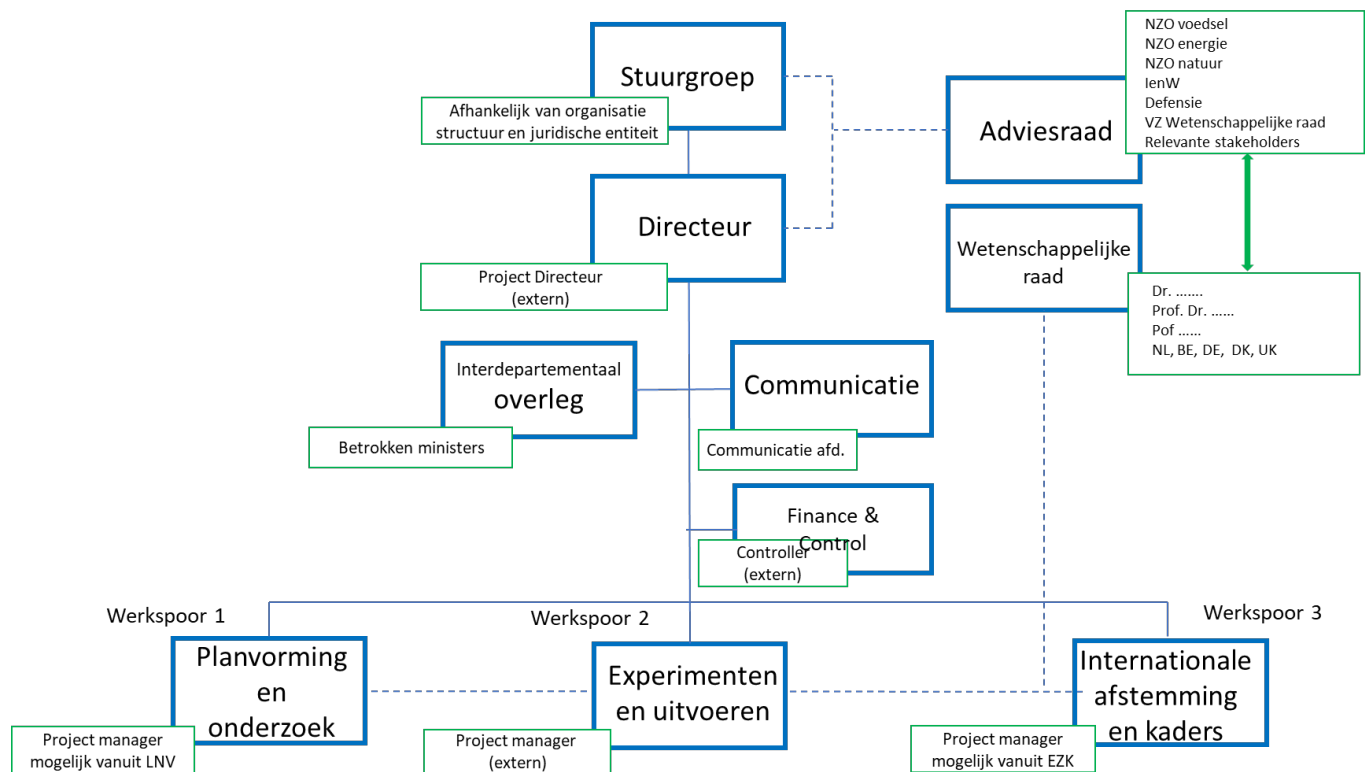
Stuurgroep

Afhankelijk van organisatie structuur en juridische entiteit

Adviesraad

NZO voedsel
NZO energie
NZO natuur
IenW
Defensie
VZ Wetenschappelijke raad
Relevante stakeholders

Directeur

Project Directeur (extern)

Wetenschappelijke raad

Dr. …….
Prof. Dr. ……
Pof ……
NL, BE, DE, DK, UK

Interdepartementaal overleg

Betrokken ministers

Communicatie

Communicatie afd.

Finance & Control

Controller (extern)

Werkspoor 1

Werkspoor 2

Werkspoor 3

Planvorming en onderzoek

Project manager mogelijk vanuit LNV

Experimenten en uitvoeren

Project manager (extern)

Internationale afstemming en kaders

Project manager mogelijk vanuit EZK